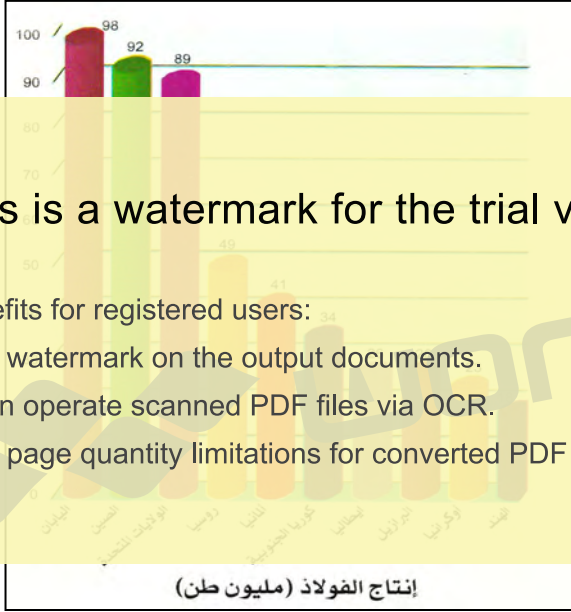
100
90
80
50
98
92
89
49
41
34

s is a watermark for the trial v

efits for registered users:
watermark on the output documents.
n operate scanned PDF files via OCR.
page quantity limitations for converted PDF

اليابان
الصين
الولايات المتحدة
روسيا
ألمانيا
كوريا الجنوبية
إيطاليا
البرازيل
أوكرانيا
الهند

إنتاج الفولاذ (مليون طن)